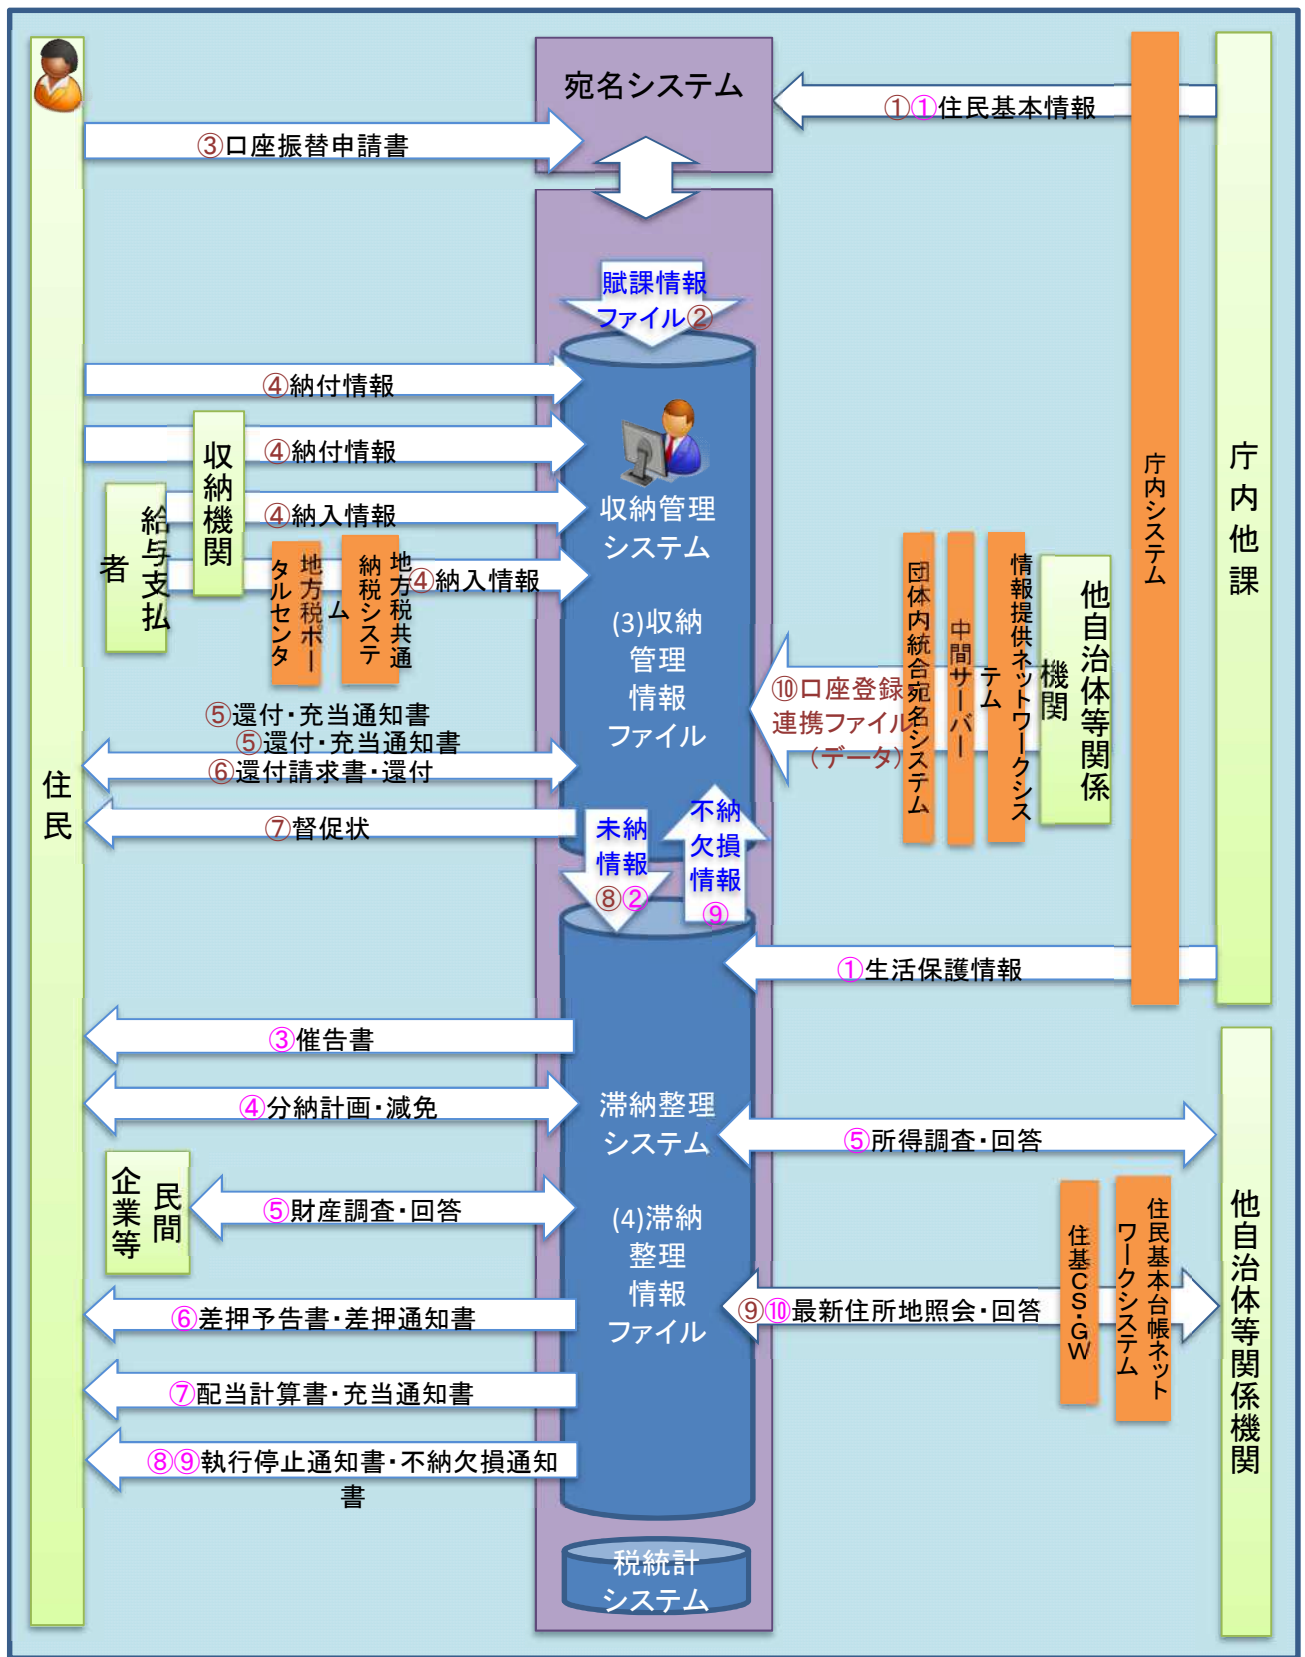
宛名システム
①①住民基本情報
③口座振替申請書
賦課情報ファイル②
④納付情報
④納付情報
収納機関
④納入情報
給与支払者
地方税ポータルセンタ
地方税共通納税システム
④納入情報
収納管理システム
(3)収納管理情報ファイル
庁内システム
庁内他課
団体内統合宛名システム
中間サーバー
情報提供ネットワークシステム
他自治体等関係機関
⑩口座登録連携ファイル（データ）
⑤還付・充当通知書
⑤還付・充当通知書
⑥還付請求書・還付
住民
⑦督促状
未納情報⑧②
不納欠損情報⑨
①生活保護情報
③催告書
④分納計画・減免
滞納整理システム
⑤所得調査・回答
民間企業等
⑤財産調査・回答
(4)滞納整理情報ファイル
住基CS・GW
住民基本台帳ネットワークシステム
他自治体等関係機関
⑥差押予告書・差押通知書
⑨⑩最新住所地照会・回答
⑦配当計算書・充当通知書
⑧⑨執行停止通知書・不納欠損通知書
税統計システム